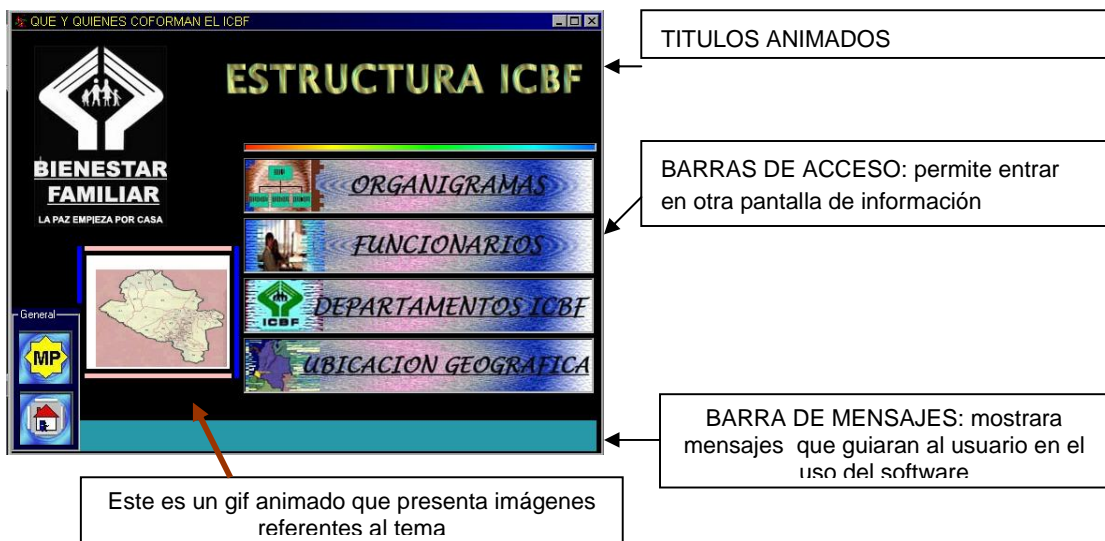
QUE Y QUIENES COFORMAN EL ICBF

ESTRUCTURA ICBF

BIENESTAR FAMILIAR

LA PAZ EMPIEZA POR CASA

ORGANIGRAMAS

FUNCIONARIOS

ICBF

DEPARTAMENTOS ICBF

UBICACION GEOGRAFICA

General

MP

TITULOS ANIMADOS

BARRAS DE ACCESO: permite entrar en otra pantalla de información

BARRA DE MENSAJES: mostrara mensajes que guiaran al usuario en el uso del software

Este es un gif animado que presenta imágenes referentes al tema